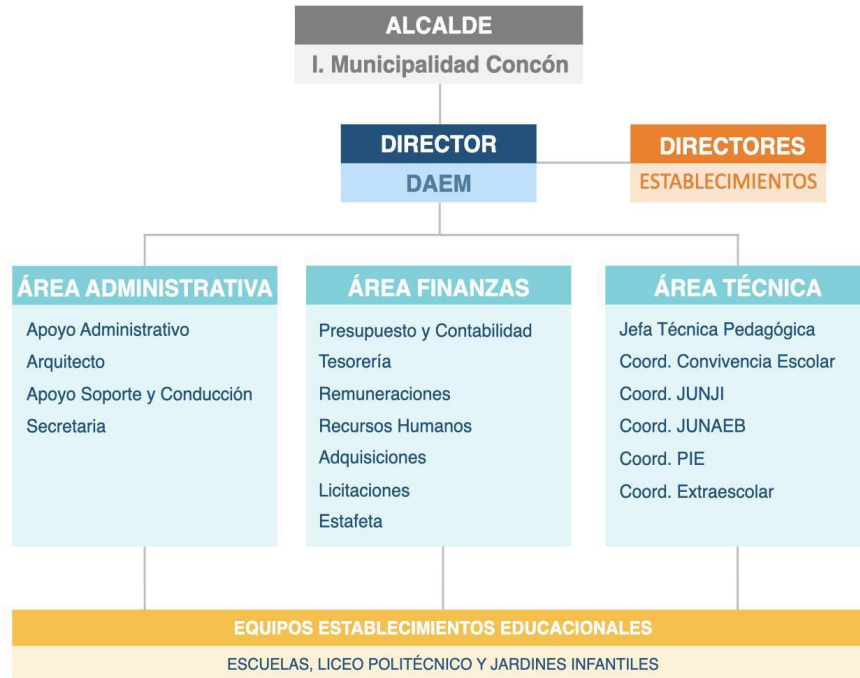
ALCALDE
I. Municipalidad Concón

DIRECTOR
DAEM

DIRECTORES
ESTABLECIMIENTOS

ÁREA ADMINISTRATIVA
Apoyo Administrativo
Arquitecto
Apoyo Soporte y Conducción
Secretaria

ÁREA FINANZAS
Presupuesto y Contabilidad
Tesorería
Remuneraciones
Recursos Humanos
Adquisiciones
Licitaciones
Estafeta

ÁREA TÉCNICA
Jefa Técnica Pedagógica
Coord. Convivencia Escolar
Coord. JUNJI
Coord. JUNAEB
Coord. PIE
Coord. Extraescolar

EQUIPOS ESTABLECIMIENTOS EDUCACIONALES
ESCUELAS, LICEO POLITÉCNICO Y JARDINES INFANTILES